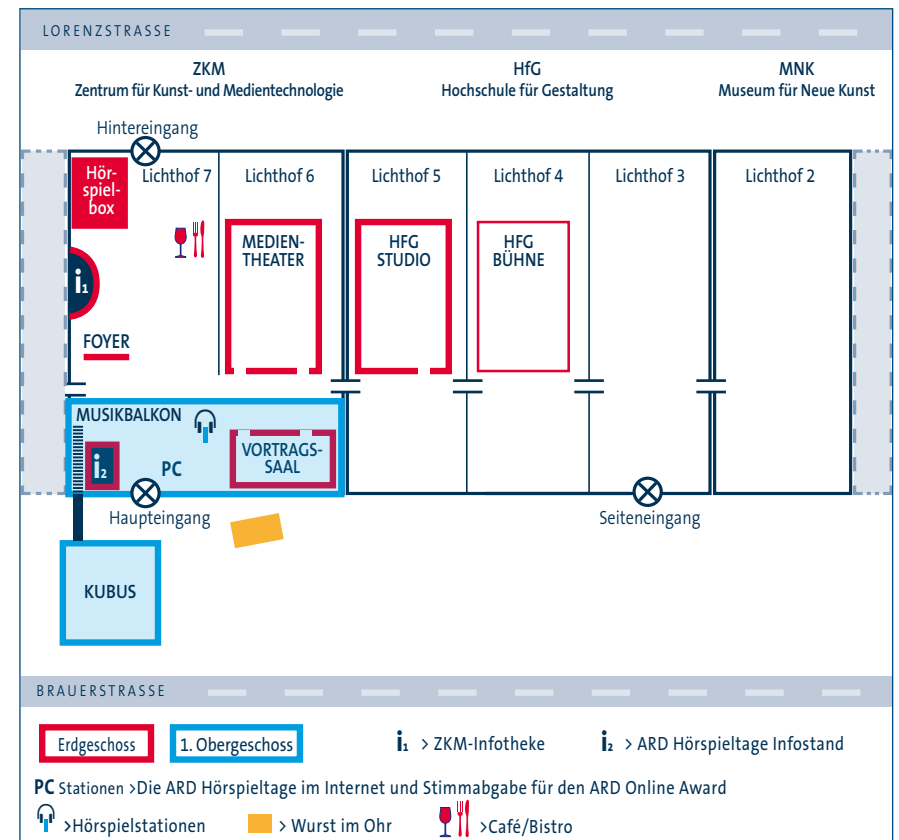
LORENZSTRASSE

ZKM
Zentrum für Kunst- und Medientechnologie

HfG
Hochschule für Gestaltung

MNK
Museum für Neue Kunst

Hintereingang

Hörspielbox

Lichthof 7

Lichthof 6

Lichthof 5

Lichthof 4

Lichthof 3

Lichthof 2

MEDIEN-THEATER

HFG STUDIO

HFG BÜHNE

i₁

FOYER

MUSIKBALKON

i₂

PC

VORTRAGS-SAAL

Haupteingang

Seiteneingang

KUBUS

BRAUERSTRASSE

Erdgeschoss

1. Obergeschoss

i₁ > ZKM-Infotheke

i₂ > ARD Hörspieltage Infostand

PC Stationen >Die ARD Hörspieltage im Internet und Stimmabgabe für den ARD Online Award

>Hörspielstationen

> Wurst im Ohr

>Café/Bistro